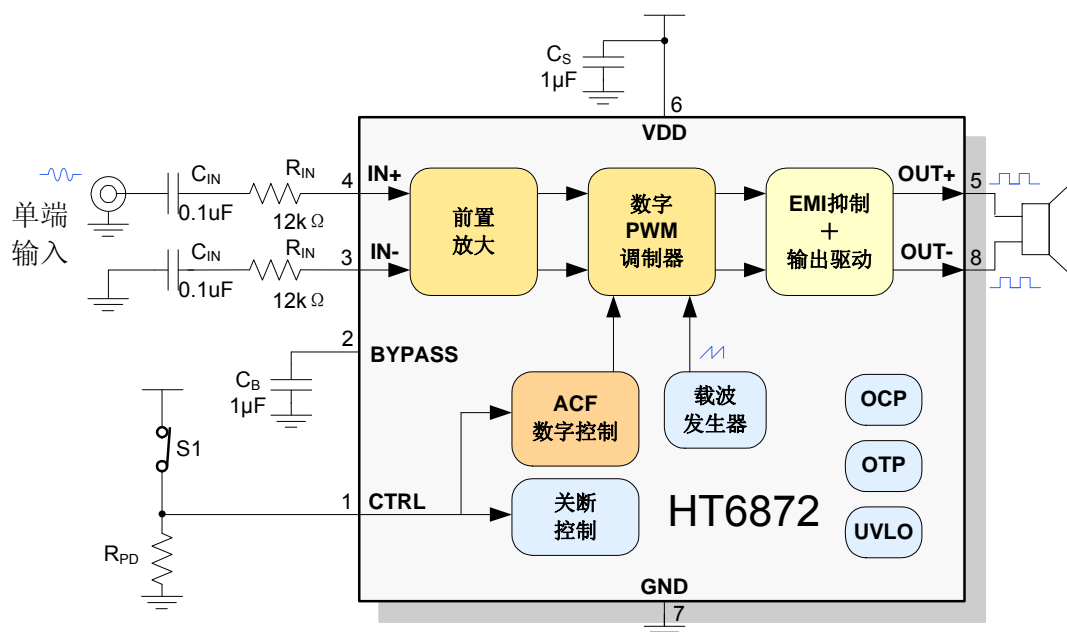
$C_S$
1μF
6
VDD
单端输入
$C_{IN}$
0.1uF
$R_{IN}$
12k Ω
4
IN+
$C_{IN}$
0.1uF
$R_{IN}$
12k Ω
3
IN-
前置放大
数字 PWM 调制器
EMI抑制 + 输出驱动
OUT+
5
OUT-
8
2
BYPASS
$C_B$
1μF
S1
ACF 数字控制
载波发生器
OCP
OTP
UVLO
1
CTRL
关断控制
HT6872
$R_{PD}$
GND
7